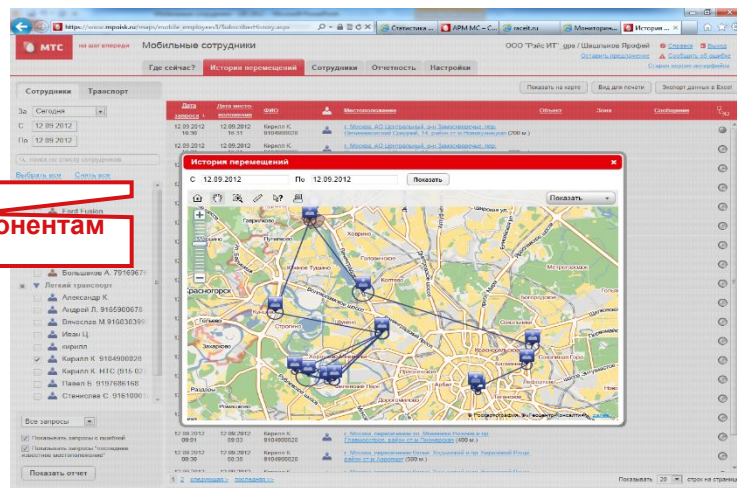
https://www.mpoisk.ru/maps/mobile_employee/3/SubscriberHistory.aspx

Статистика ... | АРМ МС – С... | raceit.ru | Мониторин... | История ...

МТС на шаг впереди

Мобильные сотрудники

ООО "Рэйс ИТ" adm / Шашлыков Профей

Справка Выход

Оставить предложение Сообщить об ошибке

Старая версия интерфейса

Где сейчас? | История перемещений | Сотрудники | Отчетность | Настройки

Сотрудники | Транспорт

За Сегодня

С 12.09.2012

По 12.09.2012

Поиск по списку сотрудников

Выбрать все Снять все

онентам

Ford Fusion

Большаков А. 7916967

Легкий транспорт

Александр К

Андрей Л. 9165900678

Вячеслав М 916803

Иван Ц

кирилл

Кирилл К. 9184900026

Кирилл К. НТС (916 62

Павел Б. 9197686168

Станислав С. 9161000

Все запросы

Показывать запросы с ошибкой

Показывать запросы "последнее известное местоположение"

Показать отчет

Показать на карте | Вид для печати | Экспорт данных в Excel

| Дата запроса | Дата местоположения | ФИО | | Местоположение | Объект | Зона | Сообщение | |
|---|---|---|---|---|---|---|---|---|
| 12.09.2012 16:30 | 12.09.2012 16:31 | Кирилл К. 9104900026 | | г. Москва, АО Центральный, р-н Замоскворечье, пер. Овчинниковский Средний, 14, район ст.м Новокузнецкая (700 м.) | | | | |
| 12.09.2012 09:01 | 12.09.2012 09:01 | Кирилл К. 9104900026 | | г. Москва, перекресток пл. Шмитовский проезд и пр. Кутузовский, район ст.м Краснопресненская (400 м.) | | | | |
| 12.09.2012 08:4 | 12.09.2012 | Кирилл К. 9104900026 | | г. Москва, перекресток бульв. Ходынский и пр. Хорошевский, район ст.м Полежаевская (300 м.) | | | | |

История перемещений

С 12.09.2012 По 12.09.2012 Показать

Показать:

Пучково

Хорошево

Южное Тушино

Красногорск

Строгино

Митино

Щукино

Покровское-Стрешнево

Сокол

Тимирязевский

Метрогородок

Измайлово

Перово

Кузьминки

Текстильщики

Захарово

Кунцево

Раменки

Обручевский

Измайлово

Таганский

Лефортово

Марьино

Беляево

© Роскартография, © ООО "ФОРТ-Консалтинг"

1 2 следующая › последняя »

Показывать 20 строк на странице